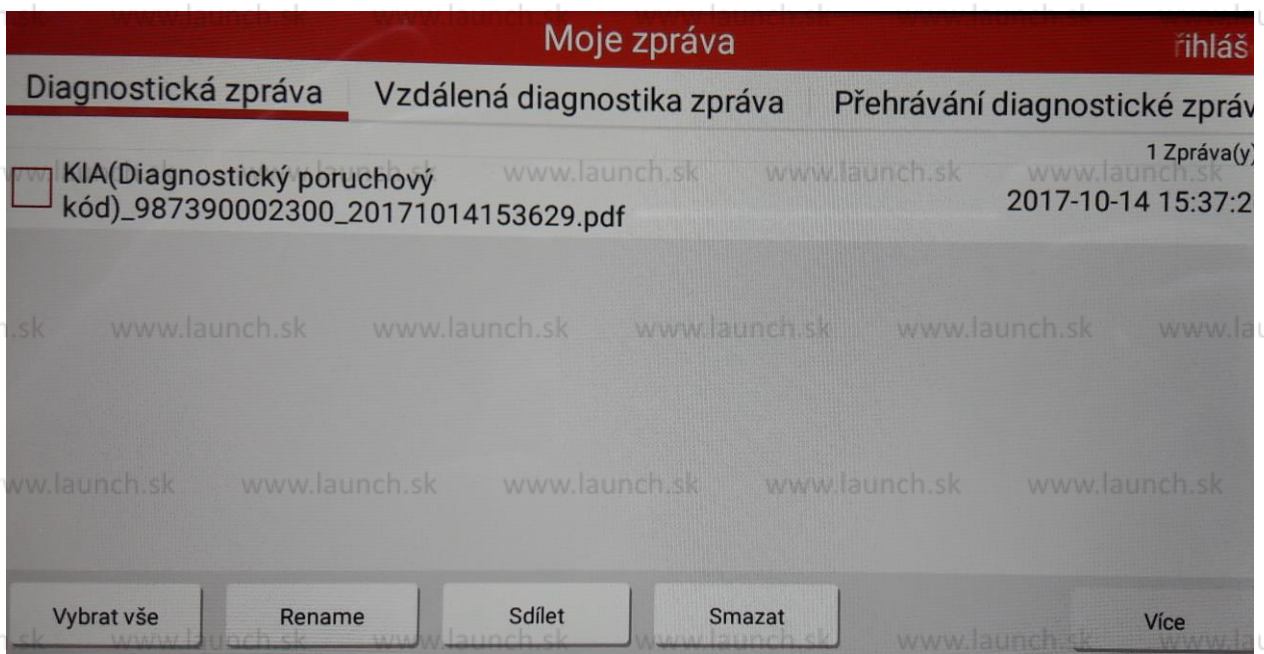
Moje zpráva

řihláš

Diagnostická zpráva

Vzdálená diagnostika zpráva

Přehrávání diagnostické zpráv

1 Zpráva(y)

KIA(Diagnostický poruchový kód)_987390002300_20171014153629.pdf

2017-10-14 15:37:2

www.launch.sk

Vybrat vše

Rename

Sdílet

Smazat

Více